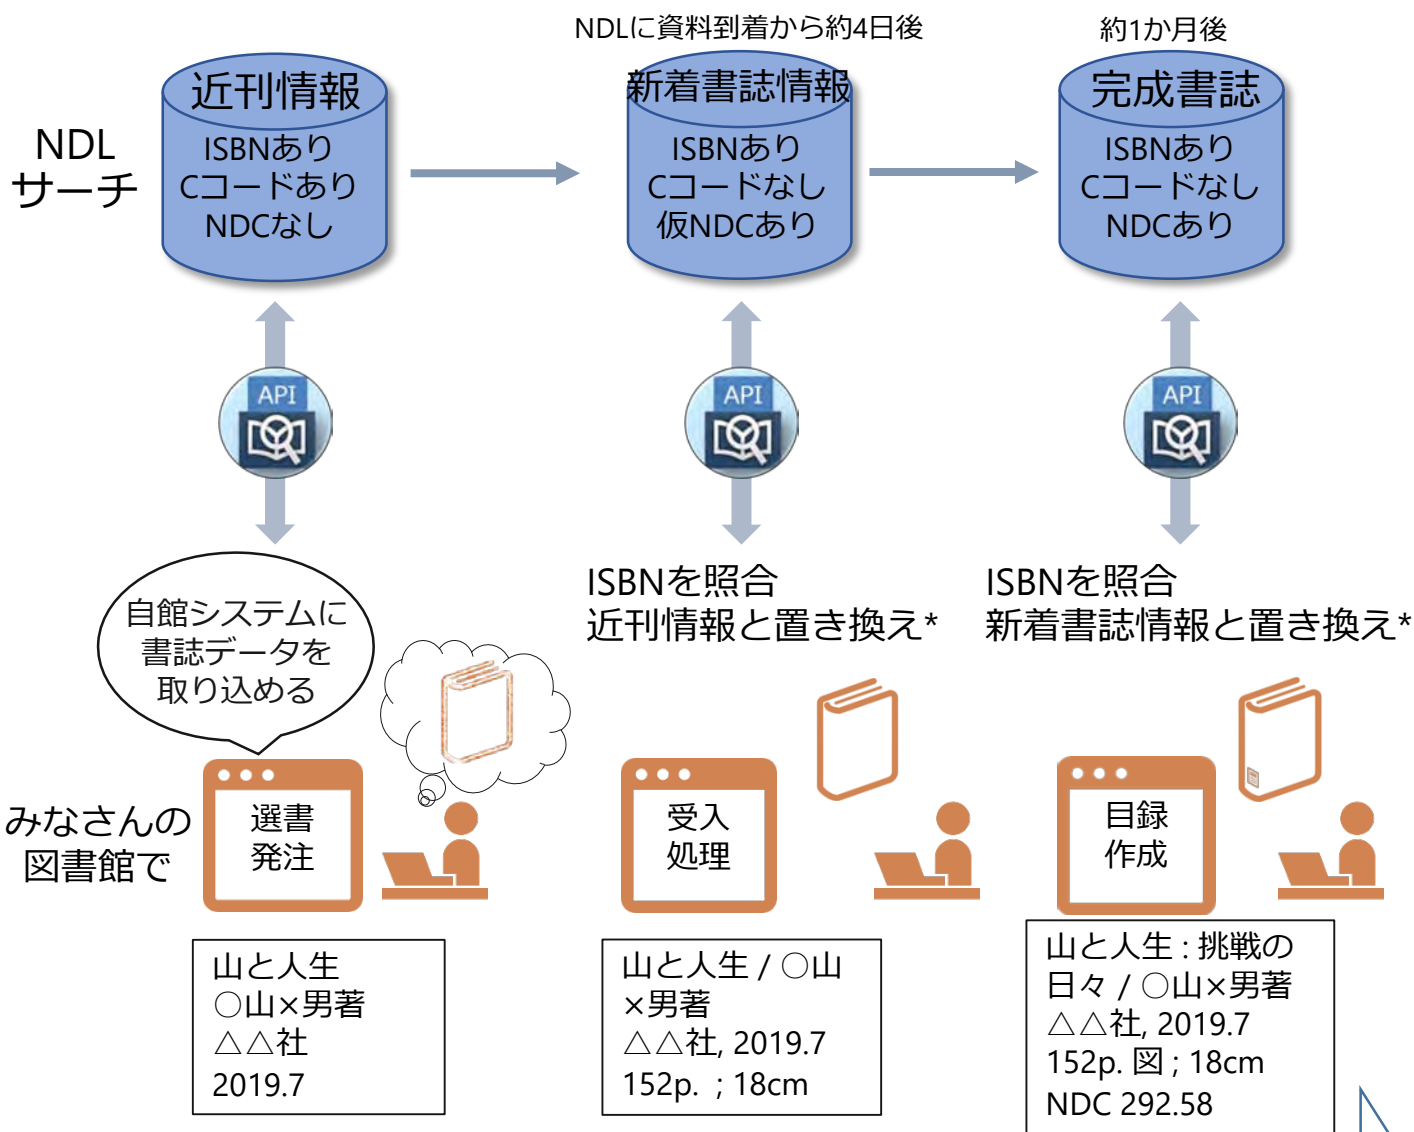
NDLに資料到着から約4日後

約1か月後

NDL
サーチ

近刊情報
ISBNあり
Cコードあり
NDCなし

新着書誌情報
ISBNあり
Cコードなし
仮NDCあり

完成書誌
ISBNあり
Cコードなし
NDCあり

API

API

API

ISBNを照合
近刊情報と置き換え*

ISBNを照合
新着書誌情報と置き換え*

自館システムに
書誌データを
取り込める

みなさんの
図書館で

選書
発注

受入
処理

目録
作成

山と人生
○山×男著
△△社
2019.7

山と人生 / ○山
×男著
△△社, 2019.7
152p. ; 18cm

山と人生 : 挑戦の
日々 / ○山×男著
△△社, 2019.7
152p. 図 ; 18cm
NDC 292.58